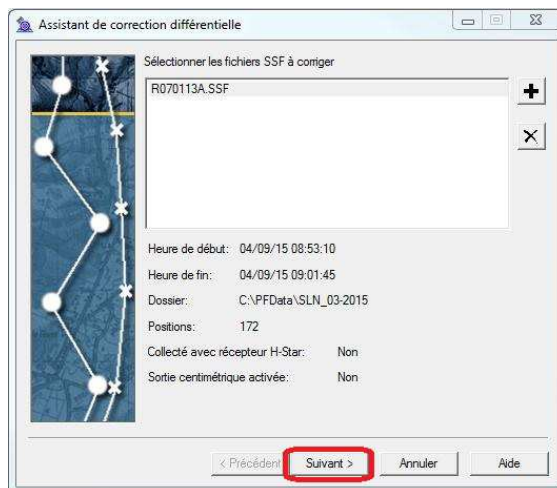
Assistant de correction différentielle

Sélectionner les fichiers SSF à corriger

R070113A.SSF

+

×

Heure de début: 04/09/15 08:53:10

Heure de fin: 04/09/15 09:01:45

Dossier: C:\PFData\SLN_03-2015

Positions: 172

Collecté avec récepteur H-Star: Non

Sortie centimétrique activée: Non

< Précédent

Suivant >

Annuler

Aide